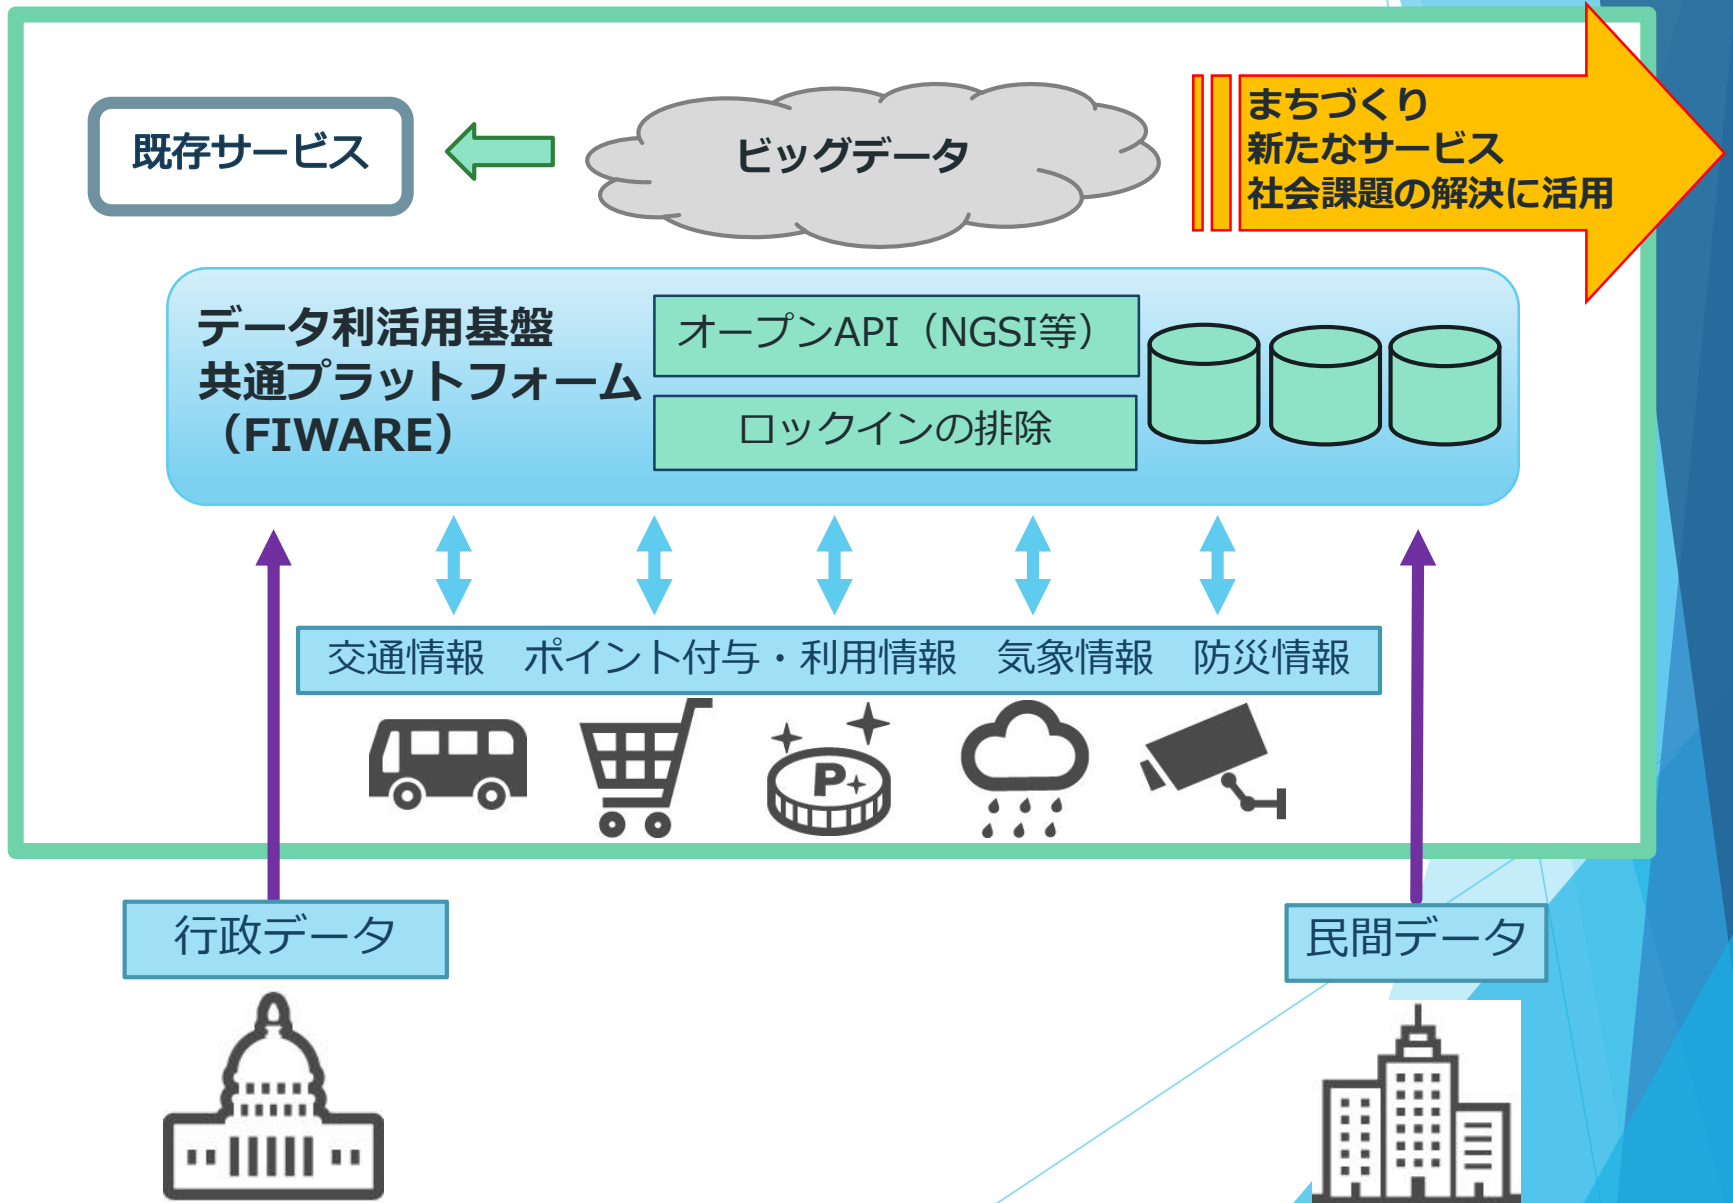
既存サービス

ビッグデータ

まちづくり
新たなサービス
社会課題の解決に活用

データ利活用基盤
共通プラットフォーム
（FIWARE）

オープンAPI（NGSI等）

ロックインの排除

交通情報　ポイント付与・利用情報　気象情報　防災情報

P

行政データ

民間データ